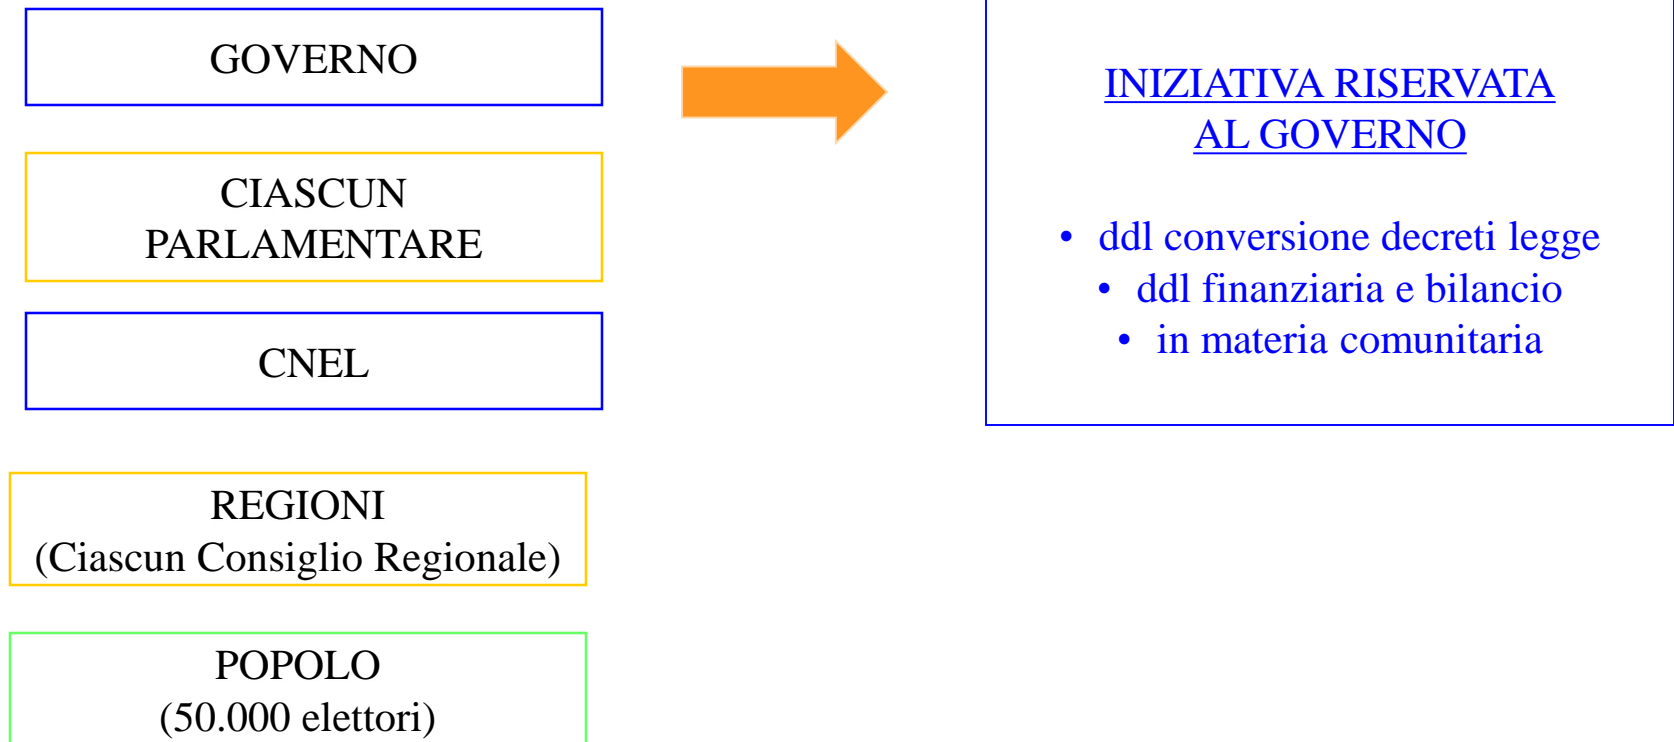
GOVERNO

CIASCUN PARLAMENTARE

CNEL

REGIONI
(Ciascun Consiglio Regionale)

POPOLO
(50.000 elettori)

INIZIATIVA RISERVATA AL GOVERNO

• ddl conversione decreti legge
• ddl finanziaria e bilancio
• in materia comunitaria